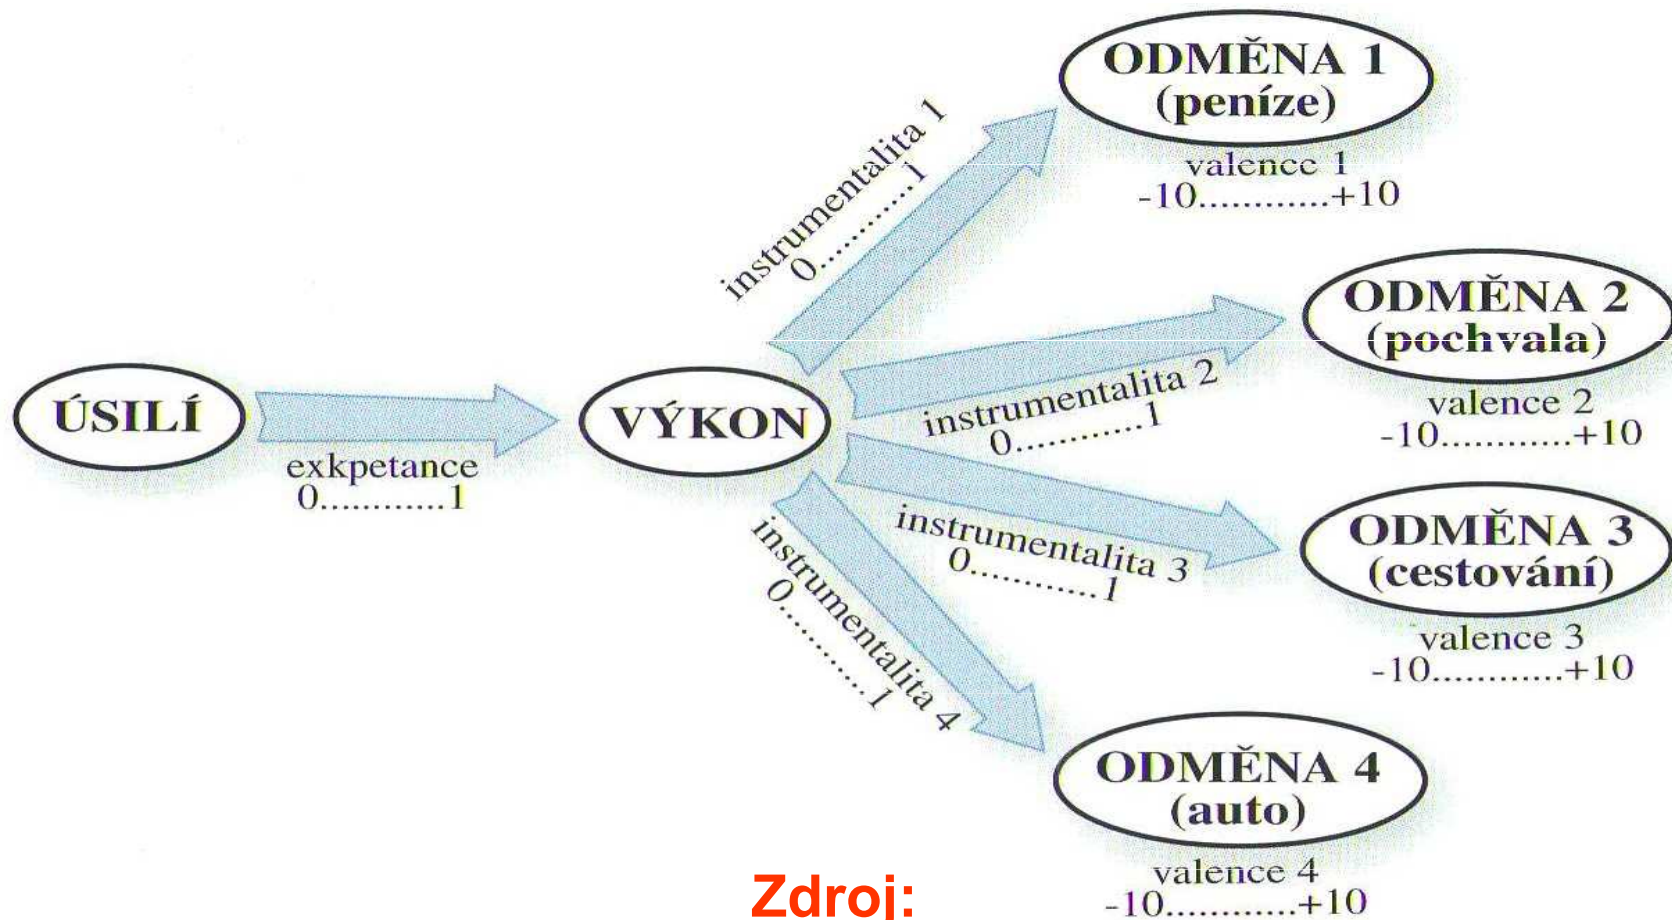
ÚSILÍ

exkpetance
0............1

VÝKON

instrumentalita 1
0............1

ODMĚNA 1
(peníze)

valence 1
-10............+10

instrumentalita 2
0............1

ODMĚNA 2
(pochvala)

valence 2
-10............+10

instrumentalita 3
0............1

ODMĚNA 3
(cestování)

valence 3
-10............+10

instrumentalita 4
0............1

ODMĚNA 4
(auto)

valence 4
-10............+10

Zdroj: